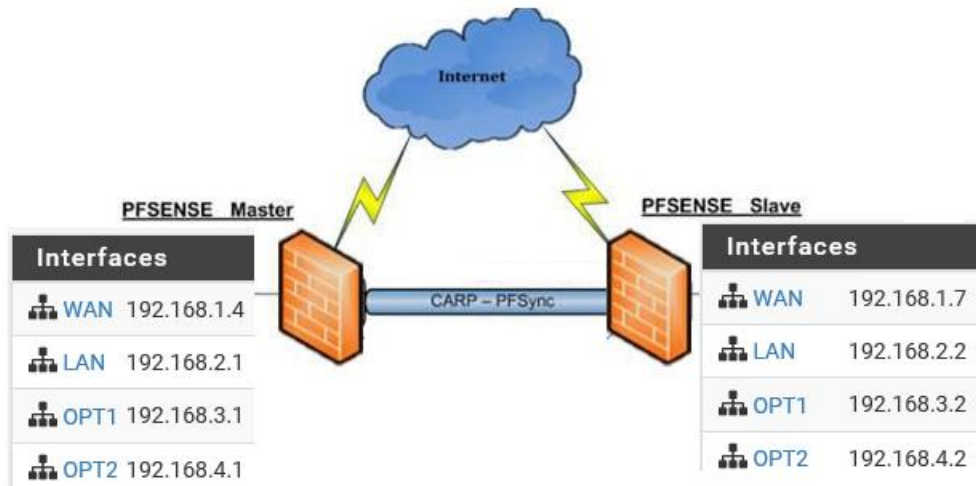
Internet

PFSENSE Master

| Interfaces | |
|---|---|
| WAN | 192.168.1.4 |
| LAN | 192.168.2.1 |
| OPT1 | 192.168.3.1 |
| OPT2 | 192.168.4.1 |

CARP – PFSync

PFSENSE Slave

| Interfaces | |
|---|---|
| WAN | 192.168.1.7 |
| LAN | 192.168.2.2 |
| OPT1 | 192.168.3.2 |
| OPT2 | 192.168.4.2 |